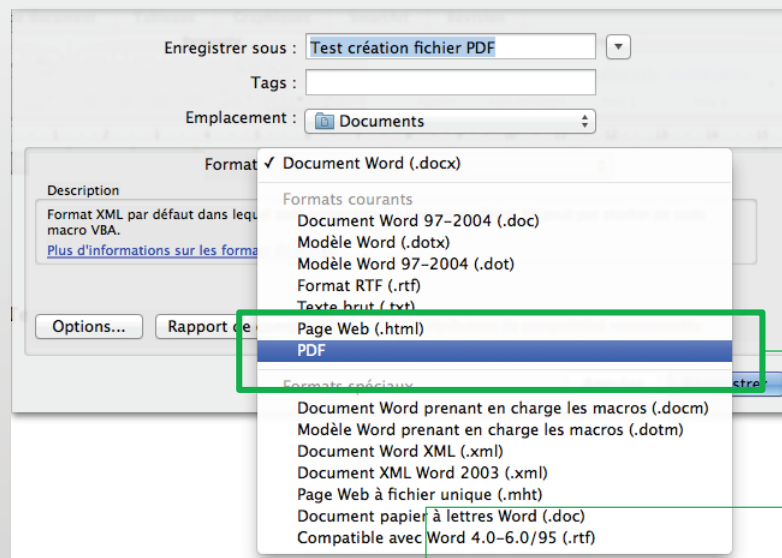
Enregistrer sous : Test création fichier PDF

Tags :

Emplacement : Documents

Format

Description

Format XML par défaut dans lequ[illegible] macro VBA.

Plus d'informations sur les forma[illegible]

Options...

Rapport d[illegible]

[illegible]stre

✓ Document Word (.docx)

Formats courants

Document Word 97-2004 (.doc)

Modèle Word (.dotx)

Modèle Word 97-2004 (.dot)

Format RTF (.rtf)

Texte brut (.txt)

Page Web (.html)

PDF

Formats spéciaux

Document Word prenant en charge les macros (.docm)

Modèle Word prenant en charge les macros (.dotm)

Document Word XML (.xml)

Document XML Word 2003 (.xml)

Page Web à fichier unique (.mht)

Document papier à lettres Word (.doc)

Compatible avec Word 4.0-6.0/95 (.rtf)